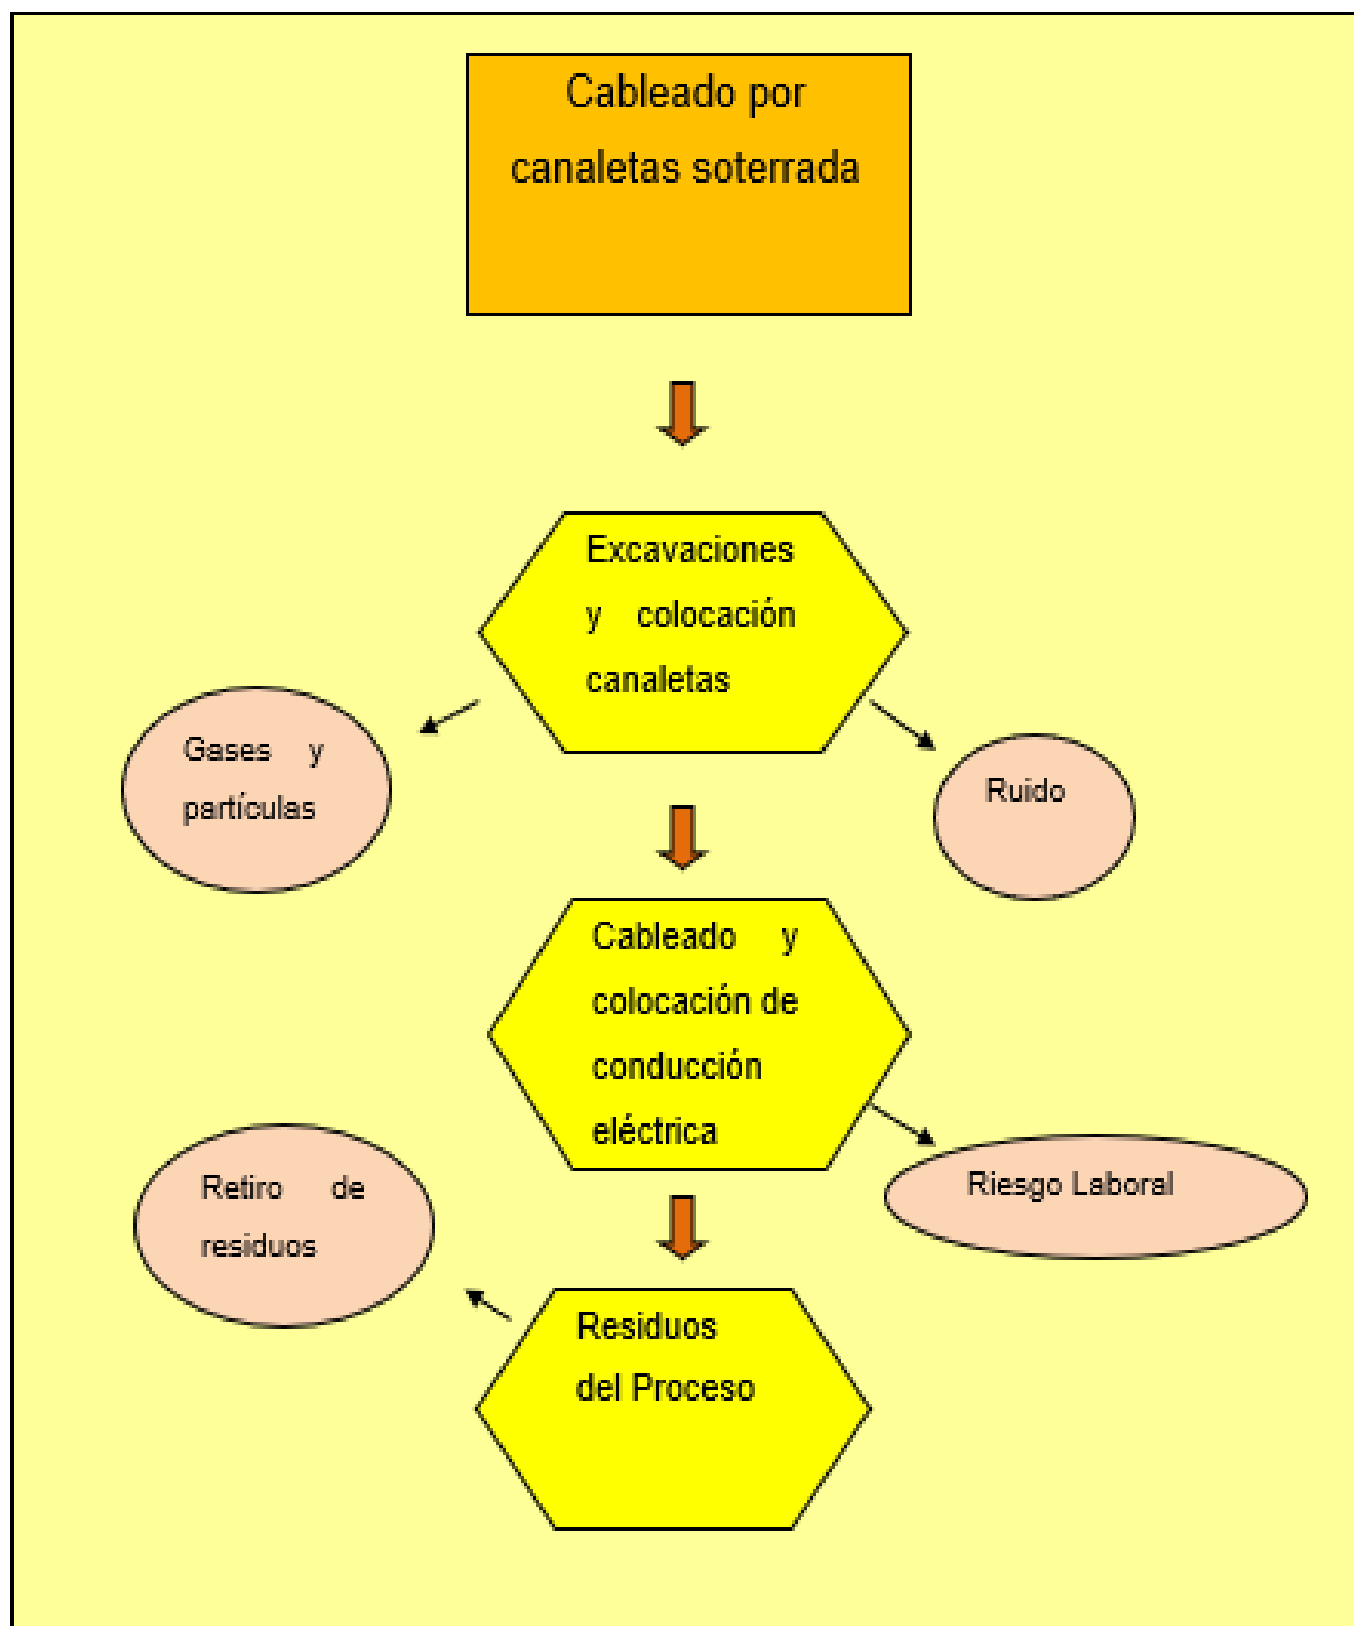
Cableado por canaletas soterrada

Excavaciones y colocación canaletas

Gases y partículas

Ruido

Cableado y colocación de conducción eléctrica

Riesgo Laboral

Retiro de residuos

Residuos del Proceso